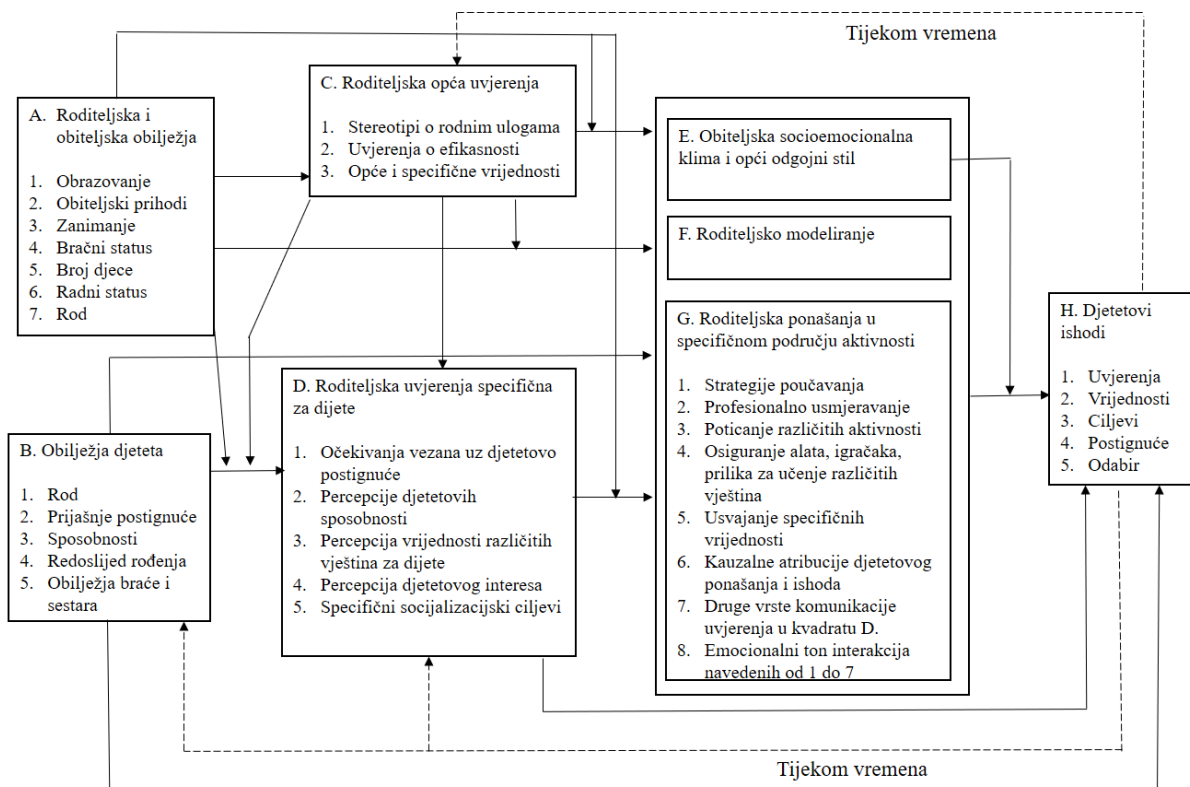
Tijekom vremena

A. Roditeljska i obiteljska obilježja

1. Obrazovanje
2. Obiteljski prihodi
3. Zanimanje
4. Bračni status
5. Broj djece
6. Radni status
7. Rod

C. Roditeljska opća uvjerenja

1. Stereotipi o rodnim ulogama
2. Uvjerenja o efikasnosti
3. Opće i specifične vrijednosti

E. Obiteljska socioemocionalna klima i opći odgojni stil

F. Roditeljsko modeliranje

G. Roditeljska ponašanja u specifičnom području aktivnosti

1. Strategije poučavanja
2. Profesionalno usmjeravanje
3. Poticanje različitih aktivnosti
4. Osiguranje alata, igračaka, prilika za učenje različitih vještina
5. Usvajanje specifičnih vrijednosti
6. Kauzalne atribucije djetetovog ponašanja i ishoda
7. Druge vrste komunikacije uvjerenja u kvadratu D.
8. Emocionalni ton interakcija navedenih od 1 do 7

H. Djetetovi ishodi

1. Uvjerenja
2. Vrijednosti
3. Ciljevi
4. Postignuće
5. Odabir

B. Obilježja djeteta

1. Rod
2. Prijašnje postignuće
3. Sposobnosti
4. Redoslijed rođenja
5. Obilježja braće i sestara

D. Roditeljska uvjerenja specifična za dijete

1. Očekivanja vezana uz djetetovo postignuće
2. Percepcije djetetovih sposobnosti
3. Percepcija vrijednosti različitih vještina za dijete
4. Percepcija djetetovog interesa
5. Specifični socijalizacijski ciljevi

Tijekom vremena